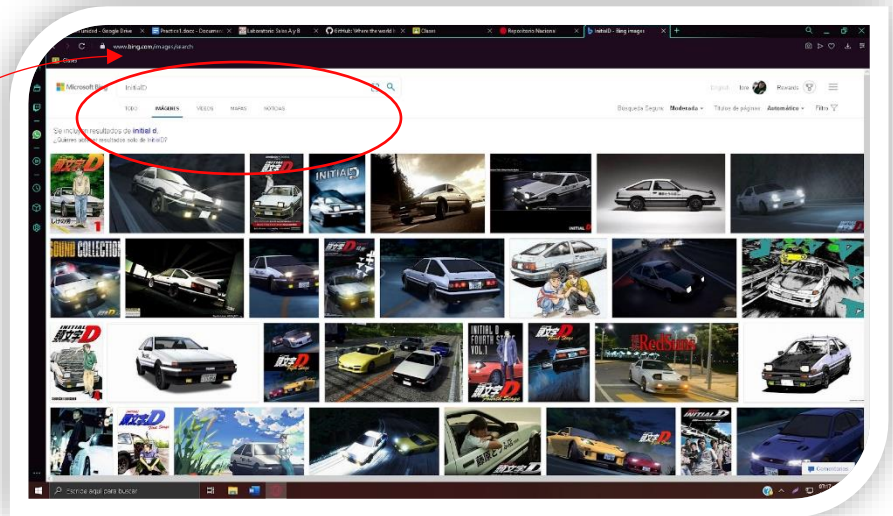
- Google Drive
Practica1.docx - Documento
Laboratorio Sabs A y B
Github: Where the world b
Clases
Repositorio Nacional
InitialD - Bing images

www.bing.com/images/search

Clases

Microsoft Bing
InitialD

TODO
IMÁGENES
VÍDEOS
MAPAS
NOTICIAS

English
Ivo
Rewards

Búsqueda Segura: Moderada
Tiempo de páginas: Automático
Filtro

Se incluyen resultados de initial d.
¿Quieres solo resultados solo de InitialD?

INITIAL D
SOUND COLLECTION
INITIAL D
INITIAL D FOURTH STAGE VOL.1
RedSuns
INITIAL D

Comentarios

Escribe aquí para buscar